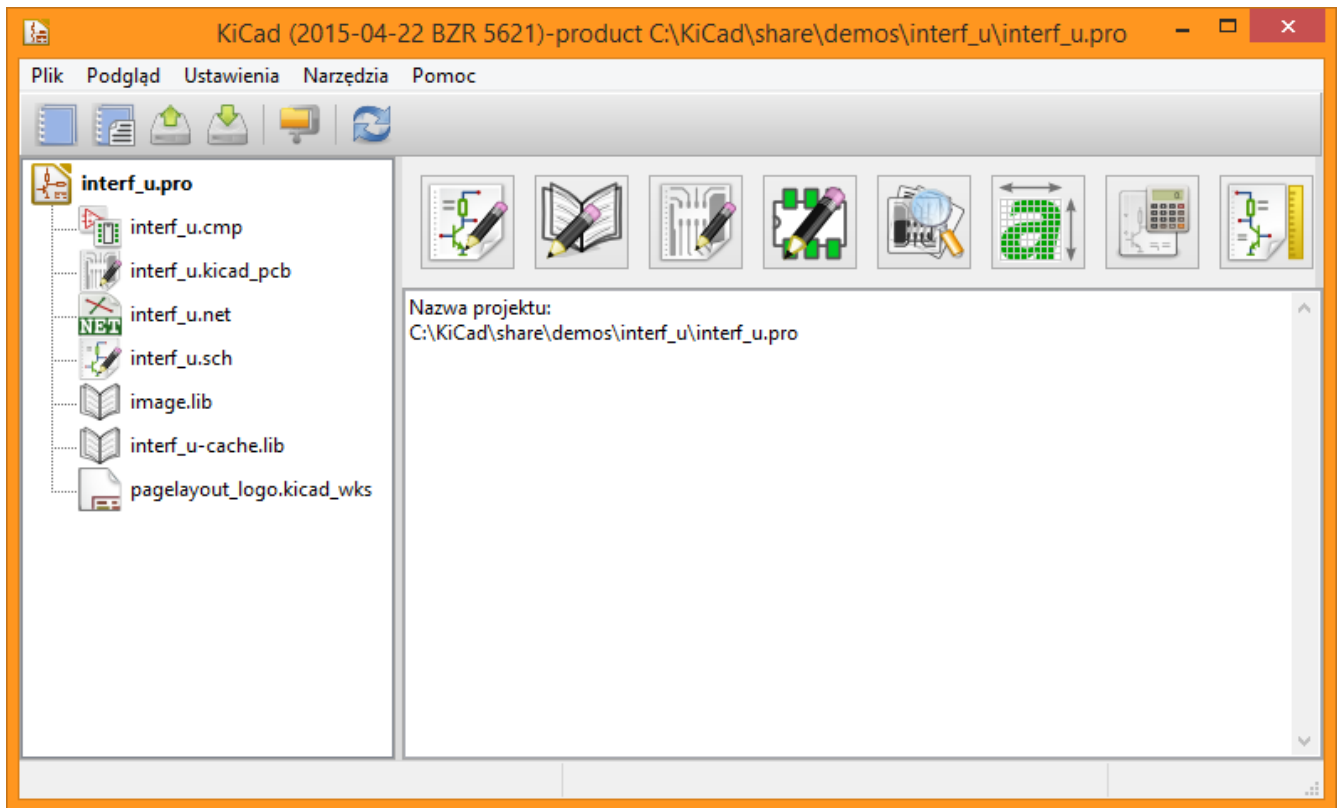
KiCad (2015-04-22 BZR 5621)-product C:\KiCad\share\demos\interf_u\interf_u.pro

Plik Podgląd Ustawienia Narzędzia Pomoc

interf_u.pro
interf_u.cmp
interf_u.kicad_pcb
NET
interf_u.net
interf_u.sch
image.lib
interf_u-cache.lib
pagelayout_logo.kicad_wks

Nazwa projektu:
C:\KiCad\share\demos\interf_u\interf_u.pro